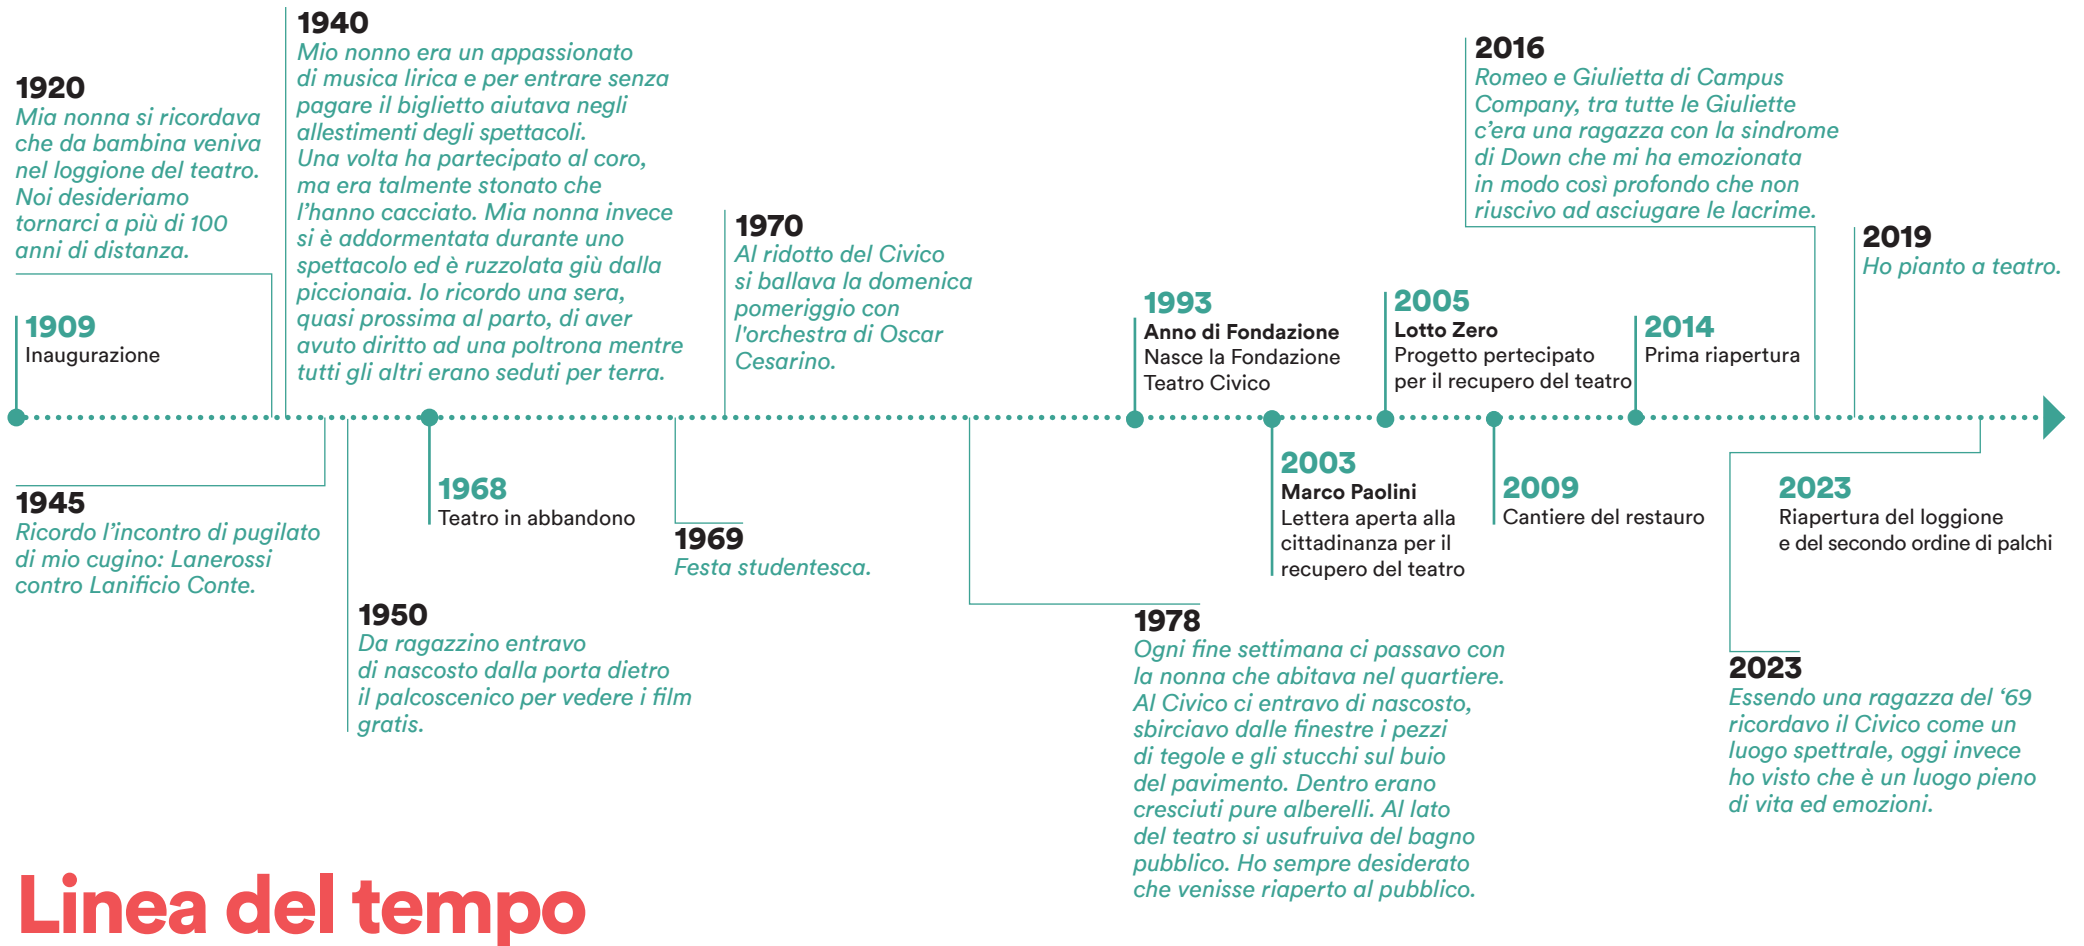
1920
Mia nonna si ricordava che da bambina veniva nel loggione del teatro. Noi desideriamo tornarci a più di 100 anni di distanza.

1940
Mio nonno era un appassionato di musica lirica e per entrare senza pagare il biglietto aiutava negli allestimenti degli spettacoli. Una volta ha partecipato al coro, ma era talmente stonato che l'hanno cacciato. Mia nonna invece si è addormentata durante uno spettacolo ed è ruzzolata giù dalla piccionaia. Io ricordo una sera, quasi prossima al parto, di aver avuto diritto ad una poltrona mentre tutti gli altri erano seduti per terra.

1970
Al ridotto del Civico si ballava la domenica pomeriggio con l'orchestra di Oscar Cesarino.

2016
Romeo e Giulietta di Campus Company, tra tutte le Giuliette c'era una ragazza con la sindrome di Down che mi ha emozionata in modo così profondo che non riuscivo ad asciugare le lacrime.

2019
Ho pianto a teatro.

1909
Inaugurazione

1993
Anno di Fondazione
Nasce la Fondazione Teatro Civico

2005
Lotto Zero
Progetto pertecipato per il recupero del teatro

2014
Prima riapertura

1945
Ricordo l'incontro di pugilato di mio cugino: Lanerossi contro Lanificio Conte.

1968
Teatro in abbandono

1969
Festa studentesca.

2003
Marco Paolini
Lettera aperta alla cittadinanza per il recupero del teatro

2009
Cantiere del restauro

2023
Riapertura del loggione e del secondo ordine di palchi

1950
Da ragazzino entravo di nascosto dalla porta dietro il palcoscenico per vedere i film gratis.

1978
Ogni fine settimana ci passavo con la nonna che abitava nel quartiere. Al Civico ci entravo di nascosto, sbirciavo dalle finestre i pezzi di tegole e gli stucchi sul buio del pavimento. Dentro erano cresciuti pure alberelli. Al lato del teatro si usufruiva del bagno pubblico. Ho sempre desiderato che venisse riaperto al pubblico.

2023
Essendo una ragazza del '69 ricordavo il Civico come un luogo spettrale, oggi invece ho visto che è un luogo pieno di vita ed emozioni.

Linea del tempo